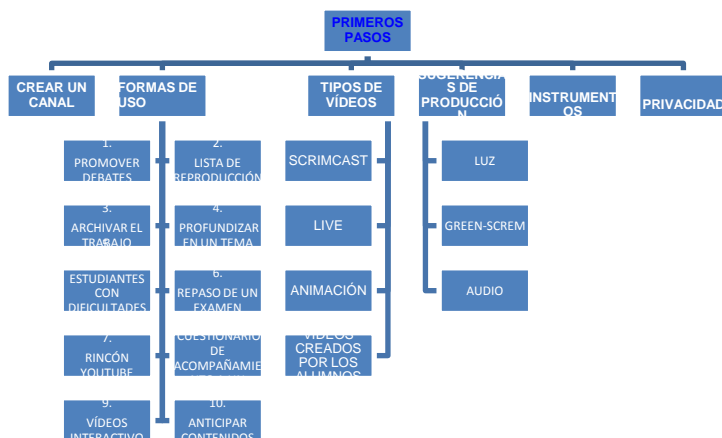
PRIMEROS PASOS

CREAR UN CANAL

FORMAS DE USO

1. PROMOVER DEBATES

2. LISTA DE REPRODUCCIÓN

3. ARCHIVAR EL TRABAJO

4. PROFUNDIZAR EN UN TEMA

ESTUDIANTES CON DIFICULTADES

6. REPASO DE UN EXAMEN

7. RINCÓN YOUTUBE

CUESTIONARIO DE ACOMPAÑAMIE

9. VÍDEOS INTERACTIVO

10. ANTICIPAR CONTENIDOS

TIPOS DE VÍDEOS

SCRIMCAST

LIVE

ANIMACIÓN

VÍDEOS CREADOS POR LOS ALUMNOS

SUGERENCIAS DE PRODUCCIÓN

LUZ

GREEN-SCREM

AUDIO

INSTRUMENTOS

PRIVACIDAD